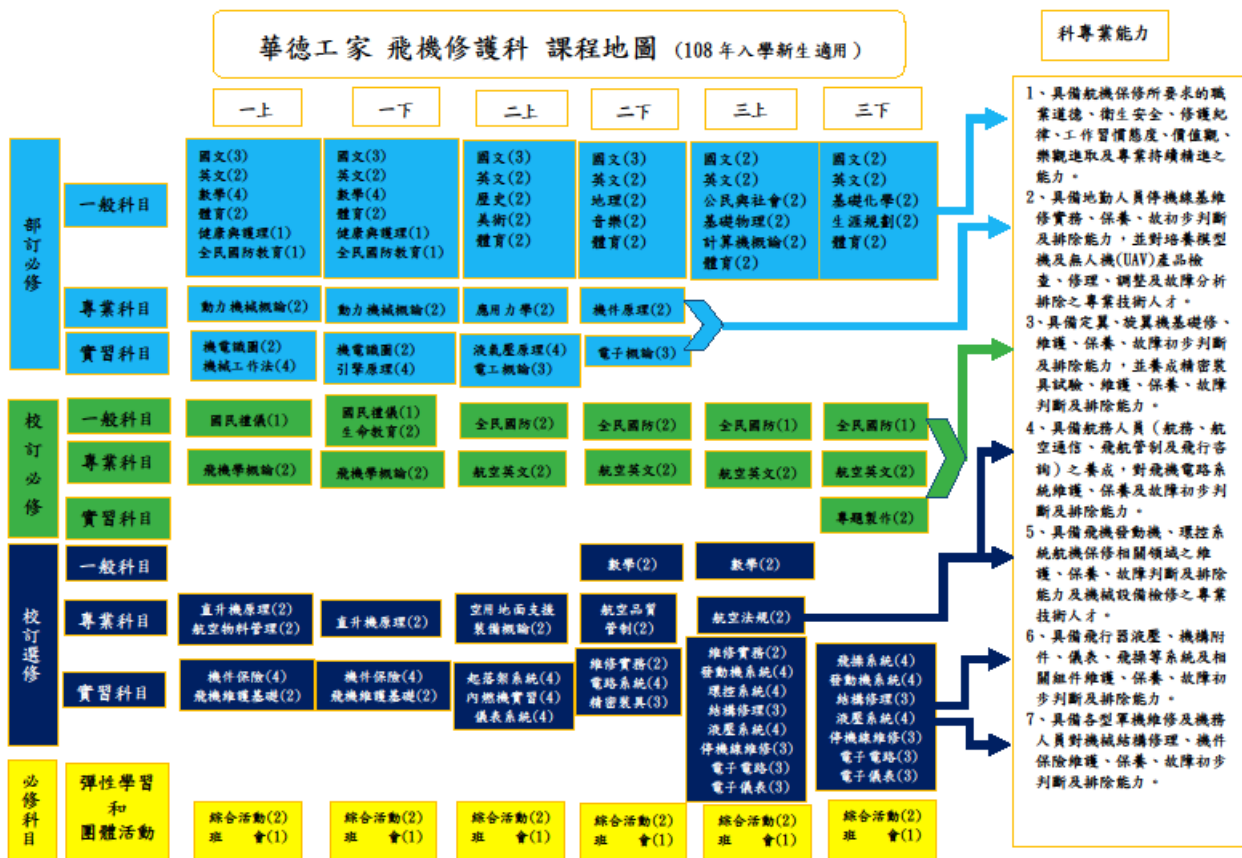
華德工家 飛機修護科 課程地圖 (108年入學新生適用)

| | | 一上 | 一下 | 二上 | 二下 | 三上 | 三下 |
|---|---|---|---|---|---|---|---|
| 部訂必修 | 一般科目 | 國文(3) 英文(2) 數學(4) 體育(2) 健康與護理(1) 全民國防教育(1) | 國文(3) 英文(2) 數學(4) 體育(2) 健康與護理(1) 全民國防教育(1) | 國文(3) 英文(2) 歷史(2) 美術(2) 體育(2) | 國文(3) 英文(2) 地理(2) 音樂(2) 體育(2) | 國文(2) 英文(2) 公民與社會(2) 基礎物理(2) 計算機概論(2) 體育(2) | 國文(2) 英文(2) 基礎化學(2) 生涯規劃(2) 體育(2) |
| | 專業科目 | 動力機械概論(2) | 動力機械概論(2) | 應用力學(2) | 機件原理(2) | | |
| | 實習科目 | 機電識圖(2) 機械工作法(4) | 機電識圖(2) 引擎原理(4) | 液氣壓原理(4) 電工概論(3) | 電子概論(3) | | |
| 校訂必修 | 一般科目 | 國民禮儀(1) | 國民禮儀(1) 生命教育(2) | 全民國防(2) | 全民國防(2) | 全民國防(1) | 全民國防(1) |
| | 專業科目 | 飛機學概論(2) | 飛機學概論(2) | 航空英文(2) | 航空英文(2) | 航空英文(2) | 航空英文(2) |
| | 實習科目 | | | | | | 專題製作(2) |
| 校訂選修 | 一般科目 | | | | 數學(2) | 數學(2) | |
| | 專業科目 | 直升機原理(2) 航空物料管理(2) | 直升機原理(2) | 空用地面支援裝備概論(2) | 航空品質管制(2) | 航空法規(2) | |
| | 實習科目 | 機件保險(4) 飛機維護基礎(2) | 機件保險(4) 飛機維護基礎(2) | 起落架系統(4) 內燃機實習(4) 儀表系統(4) | 維修實務(2) 電路系統(4) 精密裝具(3) | 維修實務(2) 發動機系統(4) 環控系統(4) 結構修理(3) 液壓系統(4) 傳操縱維修(3) 電子電路(3) 電子儀表(3) | 飛操系統(4) 發動機系統(4) 結構修理(3) 液壓系統(4) 傳操縱維修(3) 電子電路(3) 電子儀表(3) |
| 必修科目 | 彈性學習和團體活動 | 綜合活動(2) 班 會(1) | 綜合活動(2) 班 會(1) | 綜合活動(2) 班 會(1) | 綜合活動(2) 班 會(1) | 綜合活動(2) 班 會(1) | 綜合活動(2) 班 會(1) |

科專業能力

1、具備航機保修所要求的職業道德、衛生安全、修護紀律、工作習慣態度、價值觀、樂觀進取及專業持續精進之能力。
2、具備地勤人員修機線基礎修實務、保養、故初步判斷及排除能力,並對培養模型機及無人機(UAV)產品檢查、修理、調整及故障分析排除之專業技術人才。
3、具備定翼、旋翼機基礎修、維護、保養、故障初步判斷及排除能力,並養成精密裝具試驗、維護、保養、故障判斷及排除能力。
4、具備航務人員(航務、航空通信、飛航管制及飛行客詢)之養成,對飛機電路系統維護、保養及故障初步判斷及排除能力。
5、具備飛機發動機、環控系統航機保修相關領域之維護、保養、故障判斷及排除能力及機械設備檢修之專業技術人才。
6、具備飛行器液壓、機構附件、儀表、飛操等系統及相關組件維護、保養、故障初步判斷及排除能力。
7、具備各型軍機維修及機務人員對機械結構修理、機件保險維護、保養、故障初步判斷及排除能力。